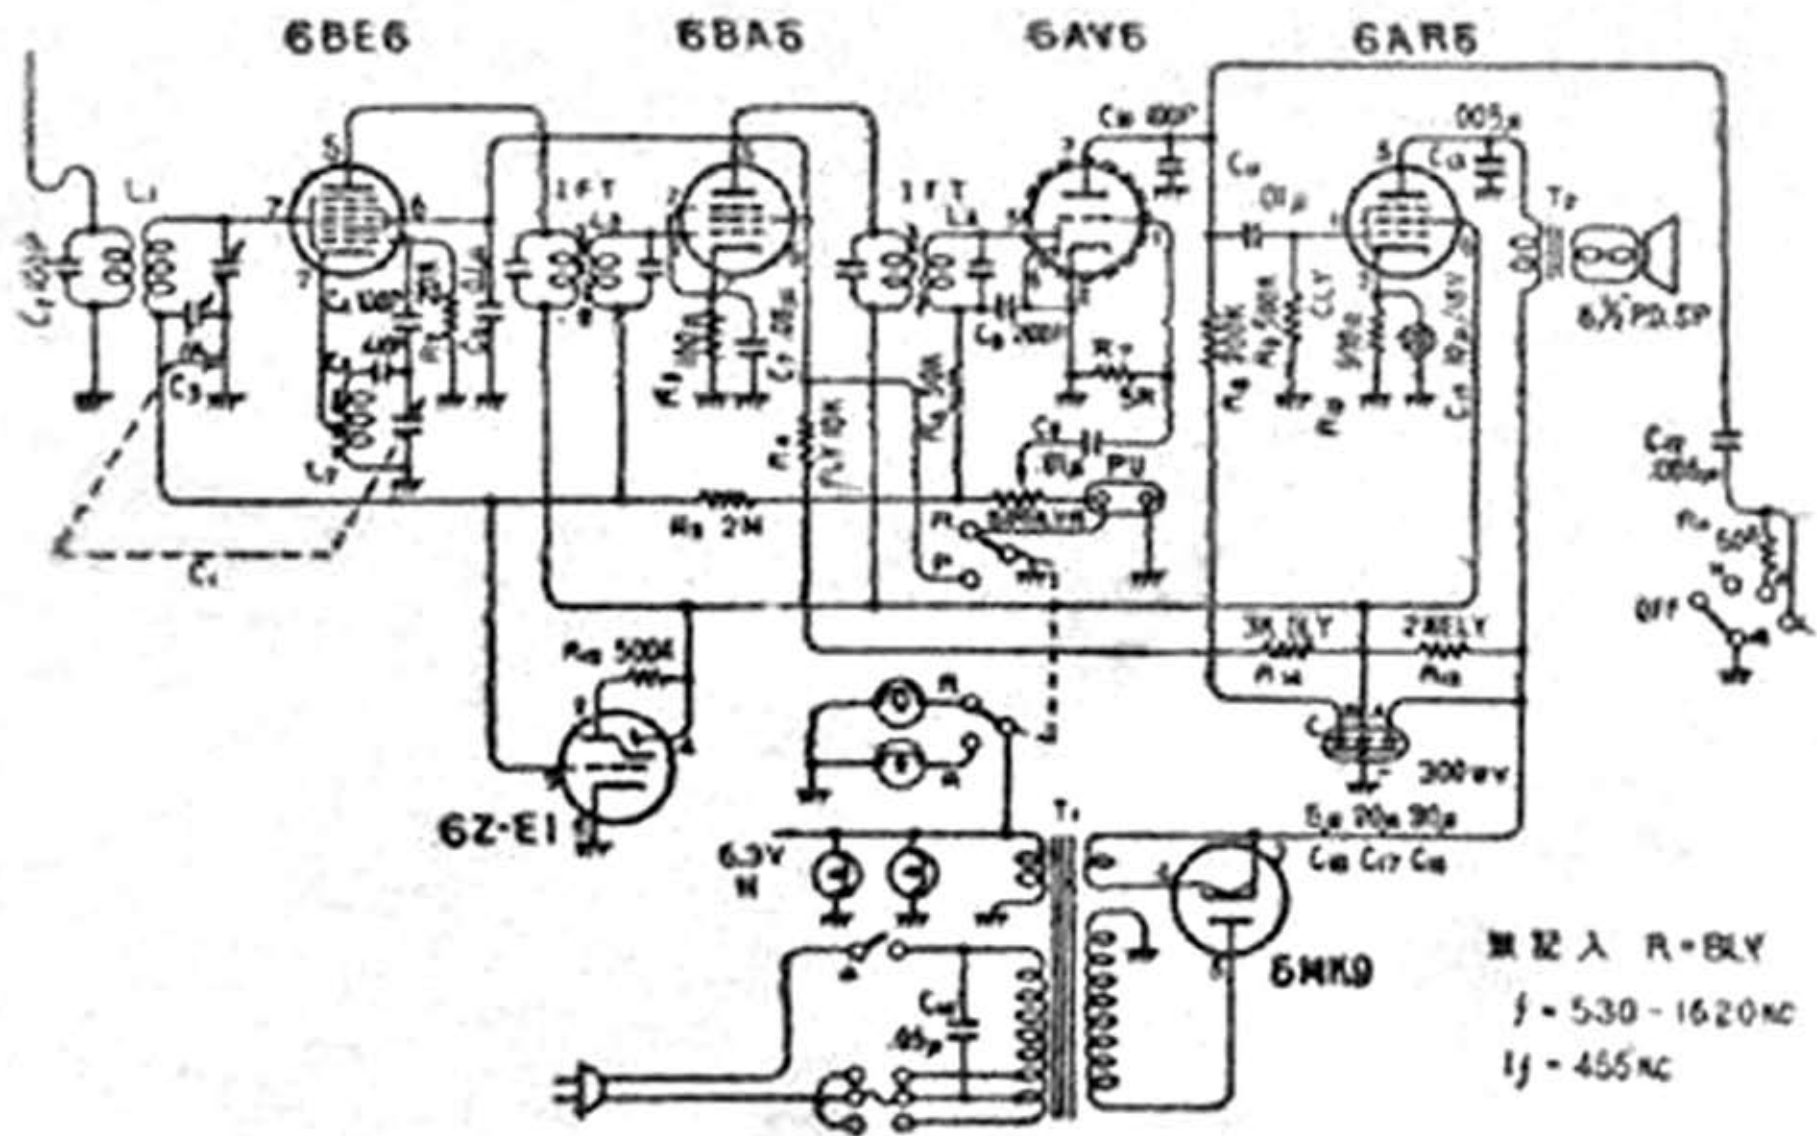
6BE6
6BA6
6AV6
6AR5
$C_1$ 100P
$L_1$
$C_3$
$C_4$
$C_5$ 100P
$C_7$
IFT
$L_2$
$R_1$
$C_7$ .05μ
IFT
$L_3$
$C_{10}$ 100P
$C_9$ 200P
$R_7$
5K
$C_{11}$
.01μ
$C_{12}$
.005μ
$T_2$
6½" P.D. SP
$R_9$ 2M
$R_{10}$ 10K
PU
P
$R_8$
$R_{11}$
$C_{18}$
.005μ
$R_{15}$
50Ω
OFF
3K 1LY
2K 1LY
$R_{14}$
$R_{13}$
$R_{12}$ 500K
6Z-E1
6.3V
300mV
8μ 20μ 20μ
$C_{16}$ $C_{17}$ $C_{18}$
$T_1$
5MK9
$C_{19}$
.05μ
無記入 R=½W
f = 530 - 1620 KC
If = 455 KC